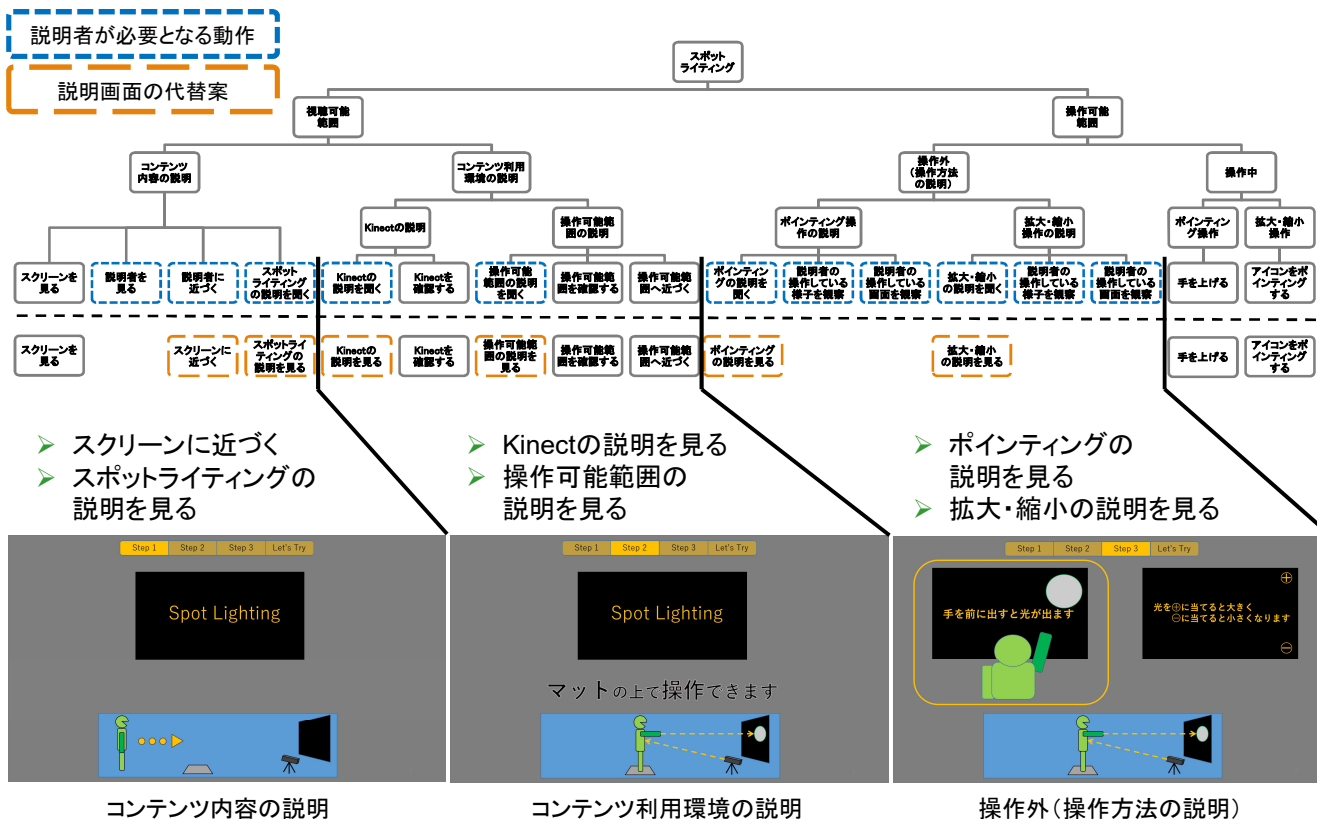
説明者が必要となる動作

説明画面の代替案

スポットライティング

視聴可能範囲

操作可能範囲

コンテンツ内容の説明

コンテンツ利用環境の説明

操作外(操作方法の説明)

操作中

Kinectの説明

操作可能範囲の説明

ポインティング操作の説明

拡大・縮小操作の説明

ポインティング操作

拡大・縮小操作

スクリーンを見る

説明者を見る

説明者に近づく

スポットライティングの説明を聞く

Kinectの説明を聞く

Kinectを確認する

操作可能範囲の説明を聞く

操作可能範囲を確認する

操作可能範囲へ近づく

ポインティングの説明を聞く

説明者の操作している様子を観察

説明者の操作している画面を観察

拡大・縮小の説明を聞く

説明者の操作している様子を観察

説明者の操作している画面を観察

手を上げる

アイコンをポインティングする

スクリーンを見る

スクリーンに近づく

スポットライティングの説明を見る

Kinectの説明を見る

Kinectを確認する

操作可能範囲の説明を見る

操作可能範囲を確認する

操作可能範囲へ近づく

ポインティングの説明を見る

拡大・縮小の説明を見る

手を上げる

アイコンをポインティングする

➢ スクリーンに近づく
➢ スポットライティングの説明を見る

➢ Kinectの説明を見る
➢ 操作可能範囲の説明を見る

➢ ポインティングの説明を見る
➢ 拡大・縮小の説明を見る

Step 1 Step 2 Step 3 Let's Try

Spot Lighting

Step 1 Step 2 Step 3 Let's Try

Spot Lighting

マットの上で操作できます

Step 1 Step 2 Step 3 Let's Try

手を前に出すと光が出ます

光を⊕に当てると大きく
⊖に当てると小さくなります

⊕

⊖

コンテンツ内容の説明

コンテンツ利用環境の説明

操作外(操作方法の説明)